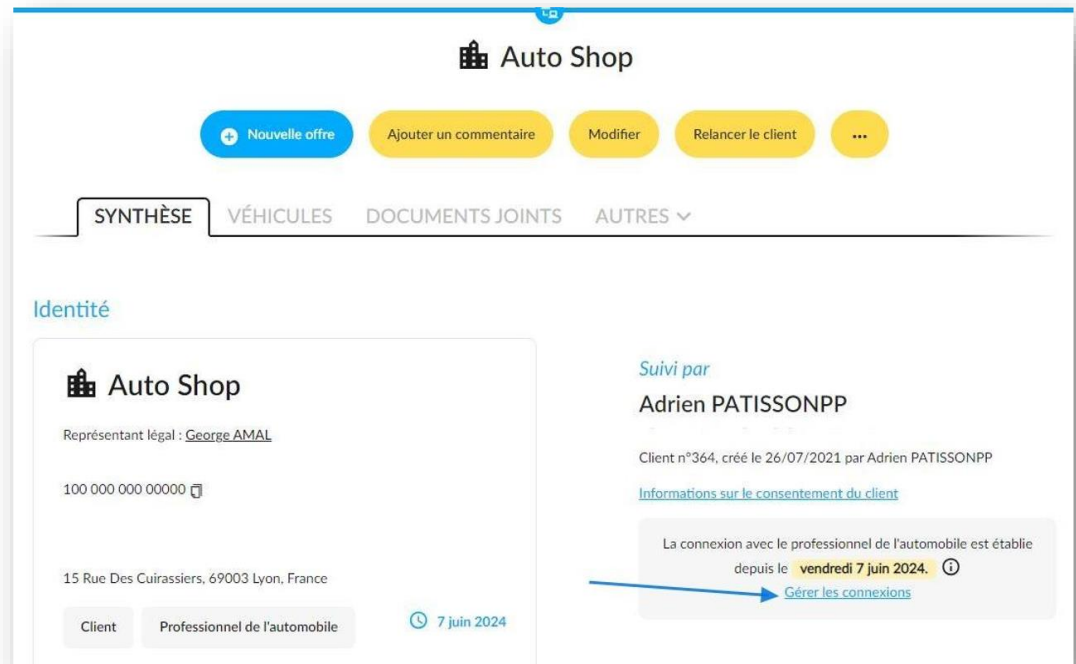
Auto Shop

Nouvelle offre
Ajouter un commentaire
Modifier
Relancer le client
...

SYNTHÈSE
VÉHICULES
DOCUMENTS JOINTS
AUTRES

Identité

Auto Shop

Représentant légal : George AMAL

100 000 000 00000

15 Rue Des Cuirassiers, 69003 Lyon, France

Client
Professionnel de l'automobile
7 juin 2024

Suivi par
Adrien PATISSONPP

Client n°364, créé le 26/07/2021 par Adrien PATISSONPP

Informations sur le consentement du client

La connexion avec le professionnel de l'automobile est établie depuis le vendredi 7 juin 2024.
Gérer les connexions